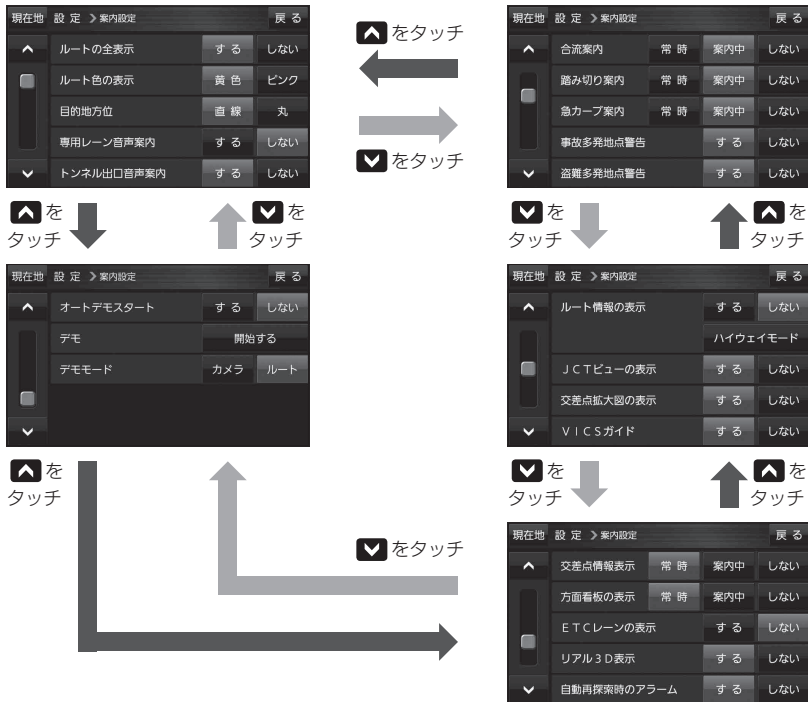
現在地 設 定 > 案内設定 戻 る

ルートの全表示 する しない
ルート色の表示 黄 色 ピンク
目的地方位 直 線 丸
専用レーン音声案内 する しない
トンネル出口音声案内 する しない

をタッチ

をタッチ

現在地 設 定 > 案内設定 戻 る

合流案内 常 時 案内中 しない
踏み切り案内 常 時 案内中 しない
急カーブ案内 常 時 案内中 しない
事故多発地点警告 する しない
盗難多発地点警告 する しない

を タッチ

を タッチ

を タッチ

を タッチ

現在地 設 定 > 案内設定 戻 る

オートデモスタート する しない
デモ 開始する
デモモード カメラ ルート

現在地 設 定 > 案内設定 戻 る

ルート情報の表示 する しない
ハイウェイモード
JCTビューの表示 する しない
交差点拡大図の表示 する しない
VICSガイド する しない

を タッチ

を タッチ

を タッチ

をタッチ

現在地 設 定 > 案内設定 戻 る

交差点情報表示 常 時 案内中 しない
方面看板の表示 常 時 案内中 しない
ETCレーンの表示 する しない
リアル3D表示 する しない
自動再探索時のアラーム する しない